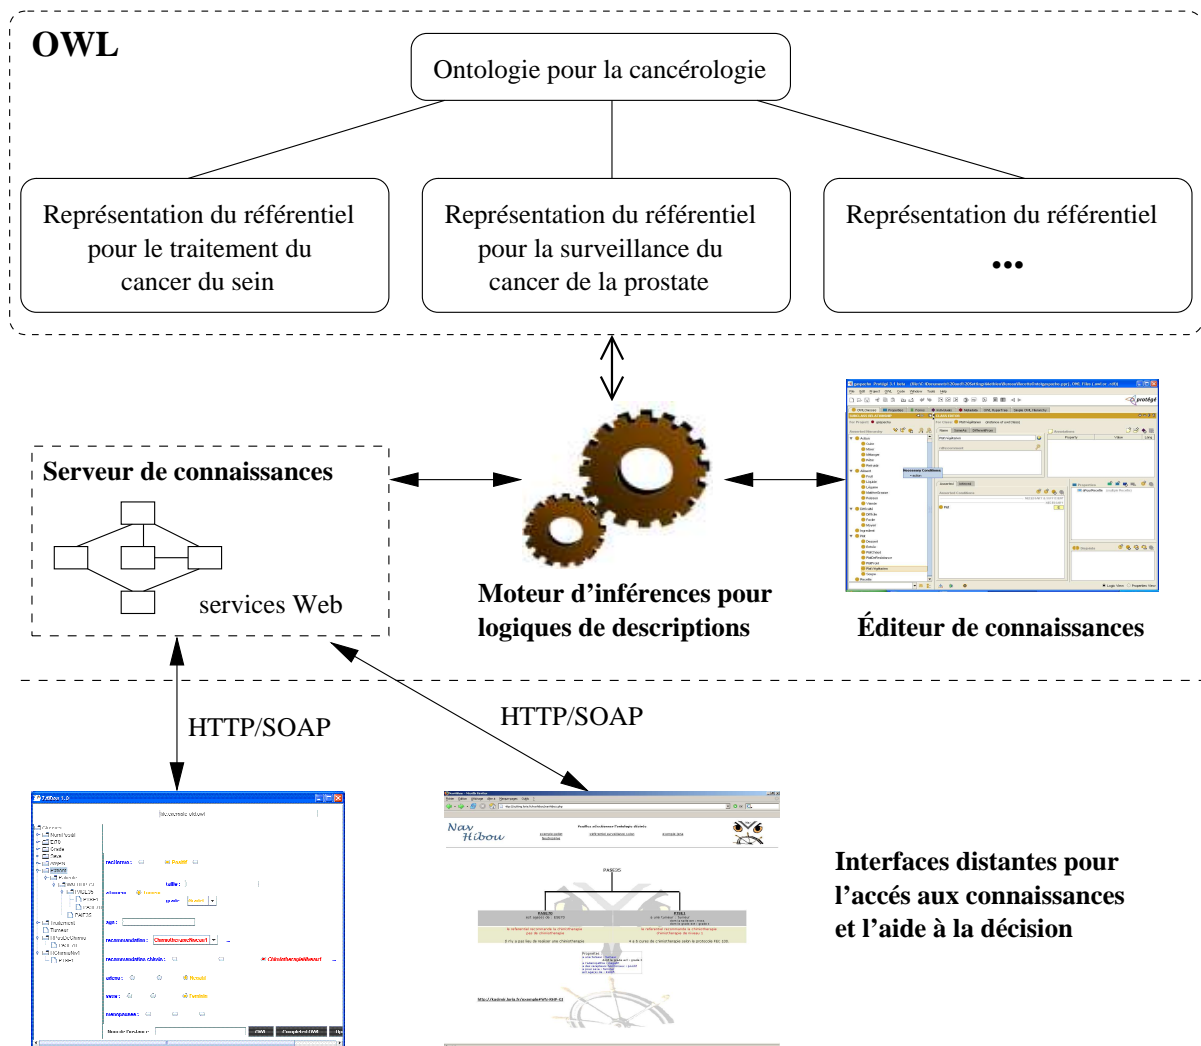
OWL

Ontologie pour la cancérologie

Représentation du référentiel pour le traitement du cancer du sein

Représentation du référentiel pour la surveillance du cancer de la prostate

Représentation du référentiel ...

Serveur de connaissances

services Web

Moteur d'inférences pour logiques de descriptions

Éditeur de connaissances

HTTP/SOAP

HTTP/SOAP

Nav Hibou

PASCOS

Interfaces distantes pour l'accés aux connaissances et l'aide à la décision